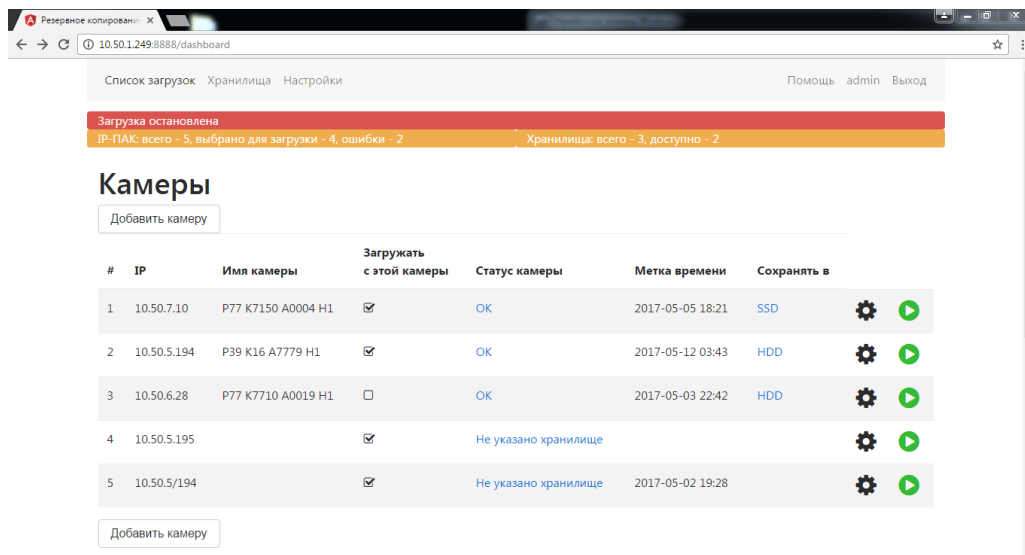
Резервное копировани ×

10.50.1.249:8888/dashboard

Список загрузок Хранилища Настройки

Помощь admin Выход

Загрузка остановлена

IP-ПАК: всего - 5, выбрано для загрузки - 4, ошибки - 2

Хранилища: всего - 3, доступно - 2

Камеры

Добавить камеру

| # | IP | Имя камеры | Загружать с этой камеры | Статус камеры | Метка времени | Сохранять в |
|---|---|---|---|---|---|---|
| 1 | 10.50.7.10 | P77 K7150 A0004 H1 | ☑ | OK | 2017-05-05 18:21 | SSD |
| 2 | 10.50.5.194 | P39 K16 A7779 H1 | ☑ | OK | 2017-05-12 03:43 | HDD |
| 3 | 10.50.6.28 | P77 K7710 A0019 H1 | ☐ | OK | 2017-05-03 22:42 | HDD |
| 4 | 10.50.5.195 | | ☑ | Не указано хранилище | | |
| 5 | 10.50.5/194 | | ☑ | Не указано хранилище | 2017-05-02 19:28 | |

Добавить камеру